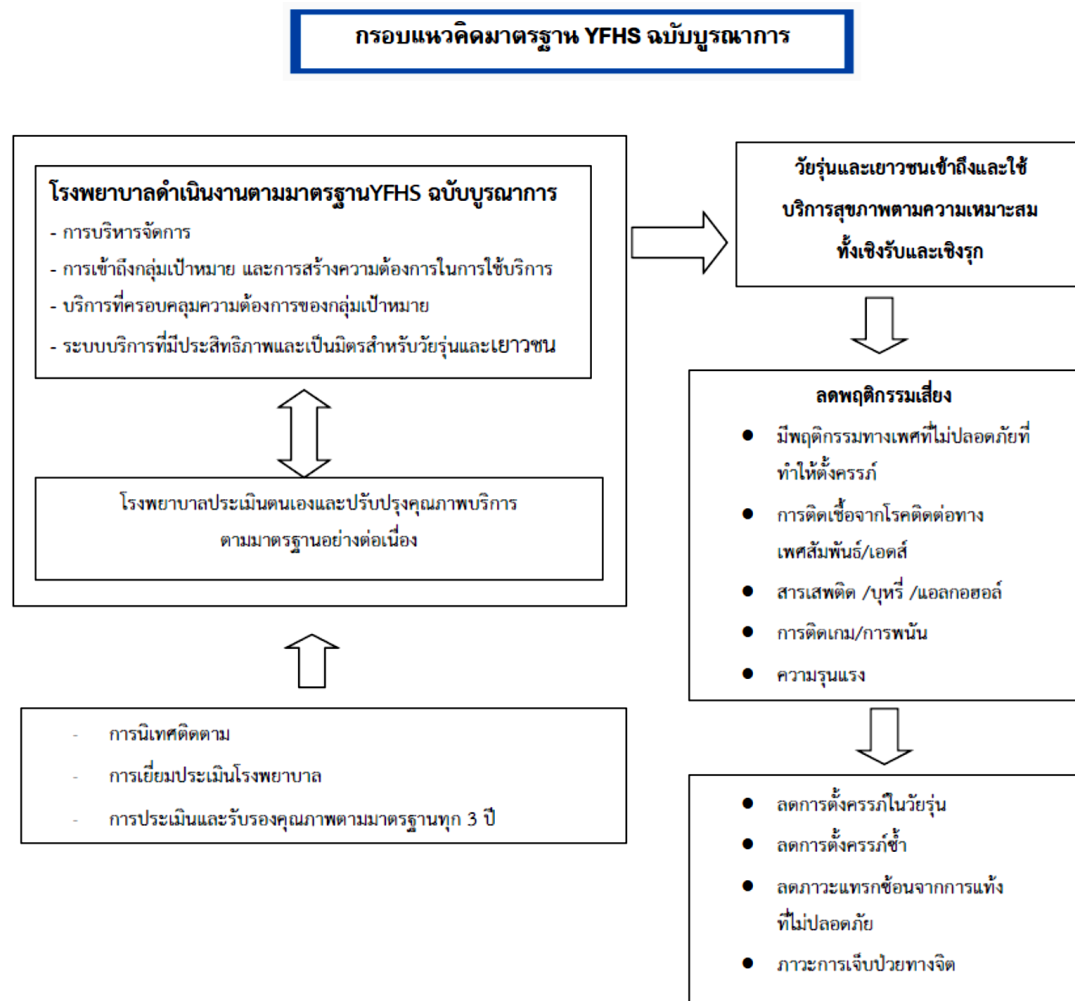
กรอบแนวคิดมาตรฐาน YFHS ฉบับบูรณาการ

โรงพยาบาลดำเนินงานตามมาตรฐานYFHS ฉบับบูรณาการ
- การบริหารจัดการ
- การเข้าถึงกลุ่มเป้าหมาย และการสร้างความต้องการในการใช้บริการ
- บริการที่ครอบคลุมความต้องการของกลุ่มเป้าหมาย
- ระบบบริการที่มีประสิทธิภาพและเป็นมิตรสำหรับวัยรุ่นและเยาวชน

โรงพยาบาลประเมินตนเองและปรับปรุงคุณภาพบริการ ตามมาตรฐานอย่างต่อเนื่อง

- การนิเทศติดตาม
- การเยี่ยมประเมินโรงพยาบาล
- การประเมินและรับรองคุณภาพตามมาตรฐานทุก 3 ปี

วัยรุ่นและเยาวชนเข้าถึงและใช้บริการสุขภาพตามความเหมาะสม ทั้งเชิงรับและเชิงรุก

ลดพฤติกรรมเสี่ยง
- มีพฤติกรรมทางเพศที่ไม่ปลอดภัยที่ทำให้ตั้งครรภ์
- การติดเชื้อจากโรคติดต่อทางเพศสัมพันธ์/เอดส์
- สารเสพติด /บุหรี่ /แอลกอฮอล์
- การติดเกม/การพนัน
- ความรุนแรง

- ลดการตั้งครรภ์ในวัยรุ่น
- ลดการตั้งครรภ์ซ้ำ
- ลดภาวะแทรกซ้อนจากการแท้งที่ไม่ปลอดภัย
- ภาวะการเจ็บป่วยทางจิต